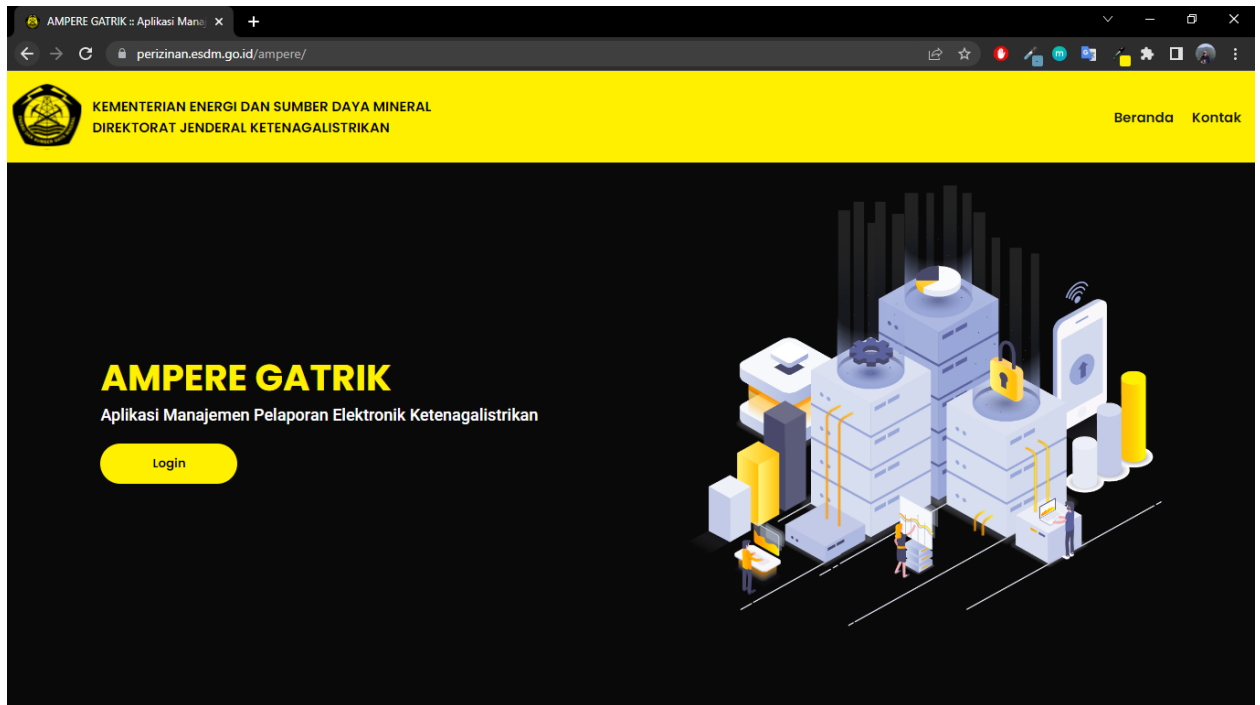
AMPERE GATRIK :: Aplikasi Mana

perizinan.esdm.go.id/ampere/

KEMENTERIAN ENERGI DAN SUMBER DAYA MINERAL
DIREKTORAT JENDERAL KETENAGALISTRIKAN

Beranda Kontak

AMPERE GATRIK
Aplikasi Manajemen Pelaporan Elektronik Ketenagalistrikan

Login